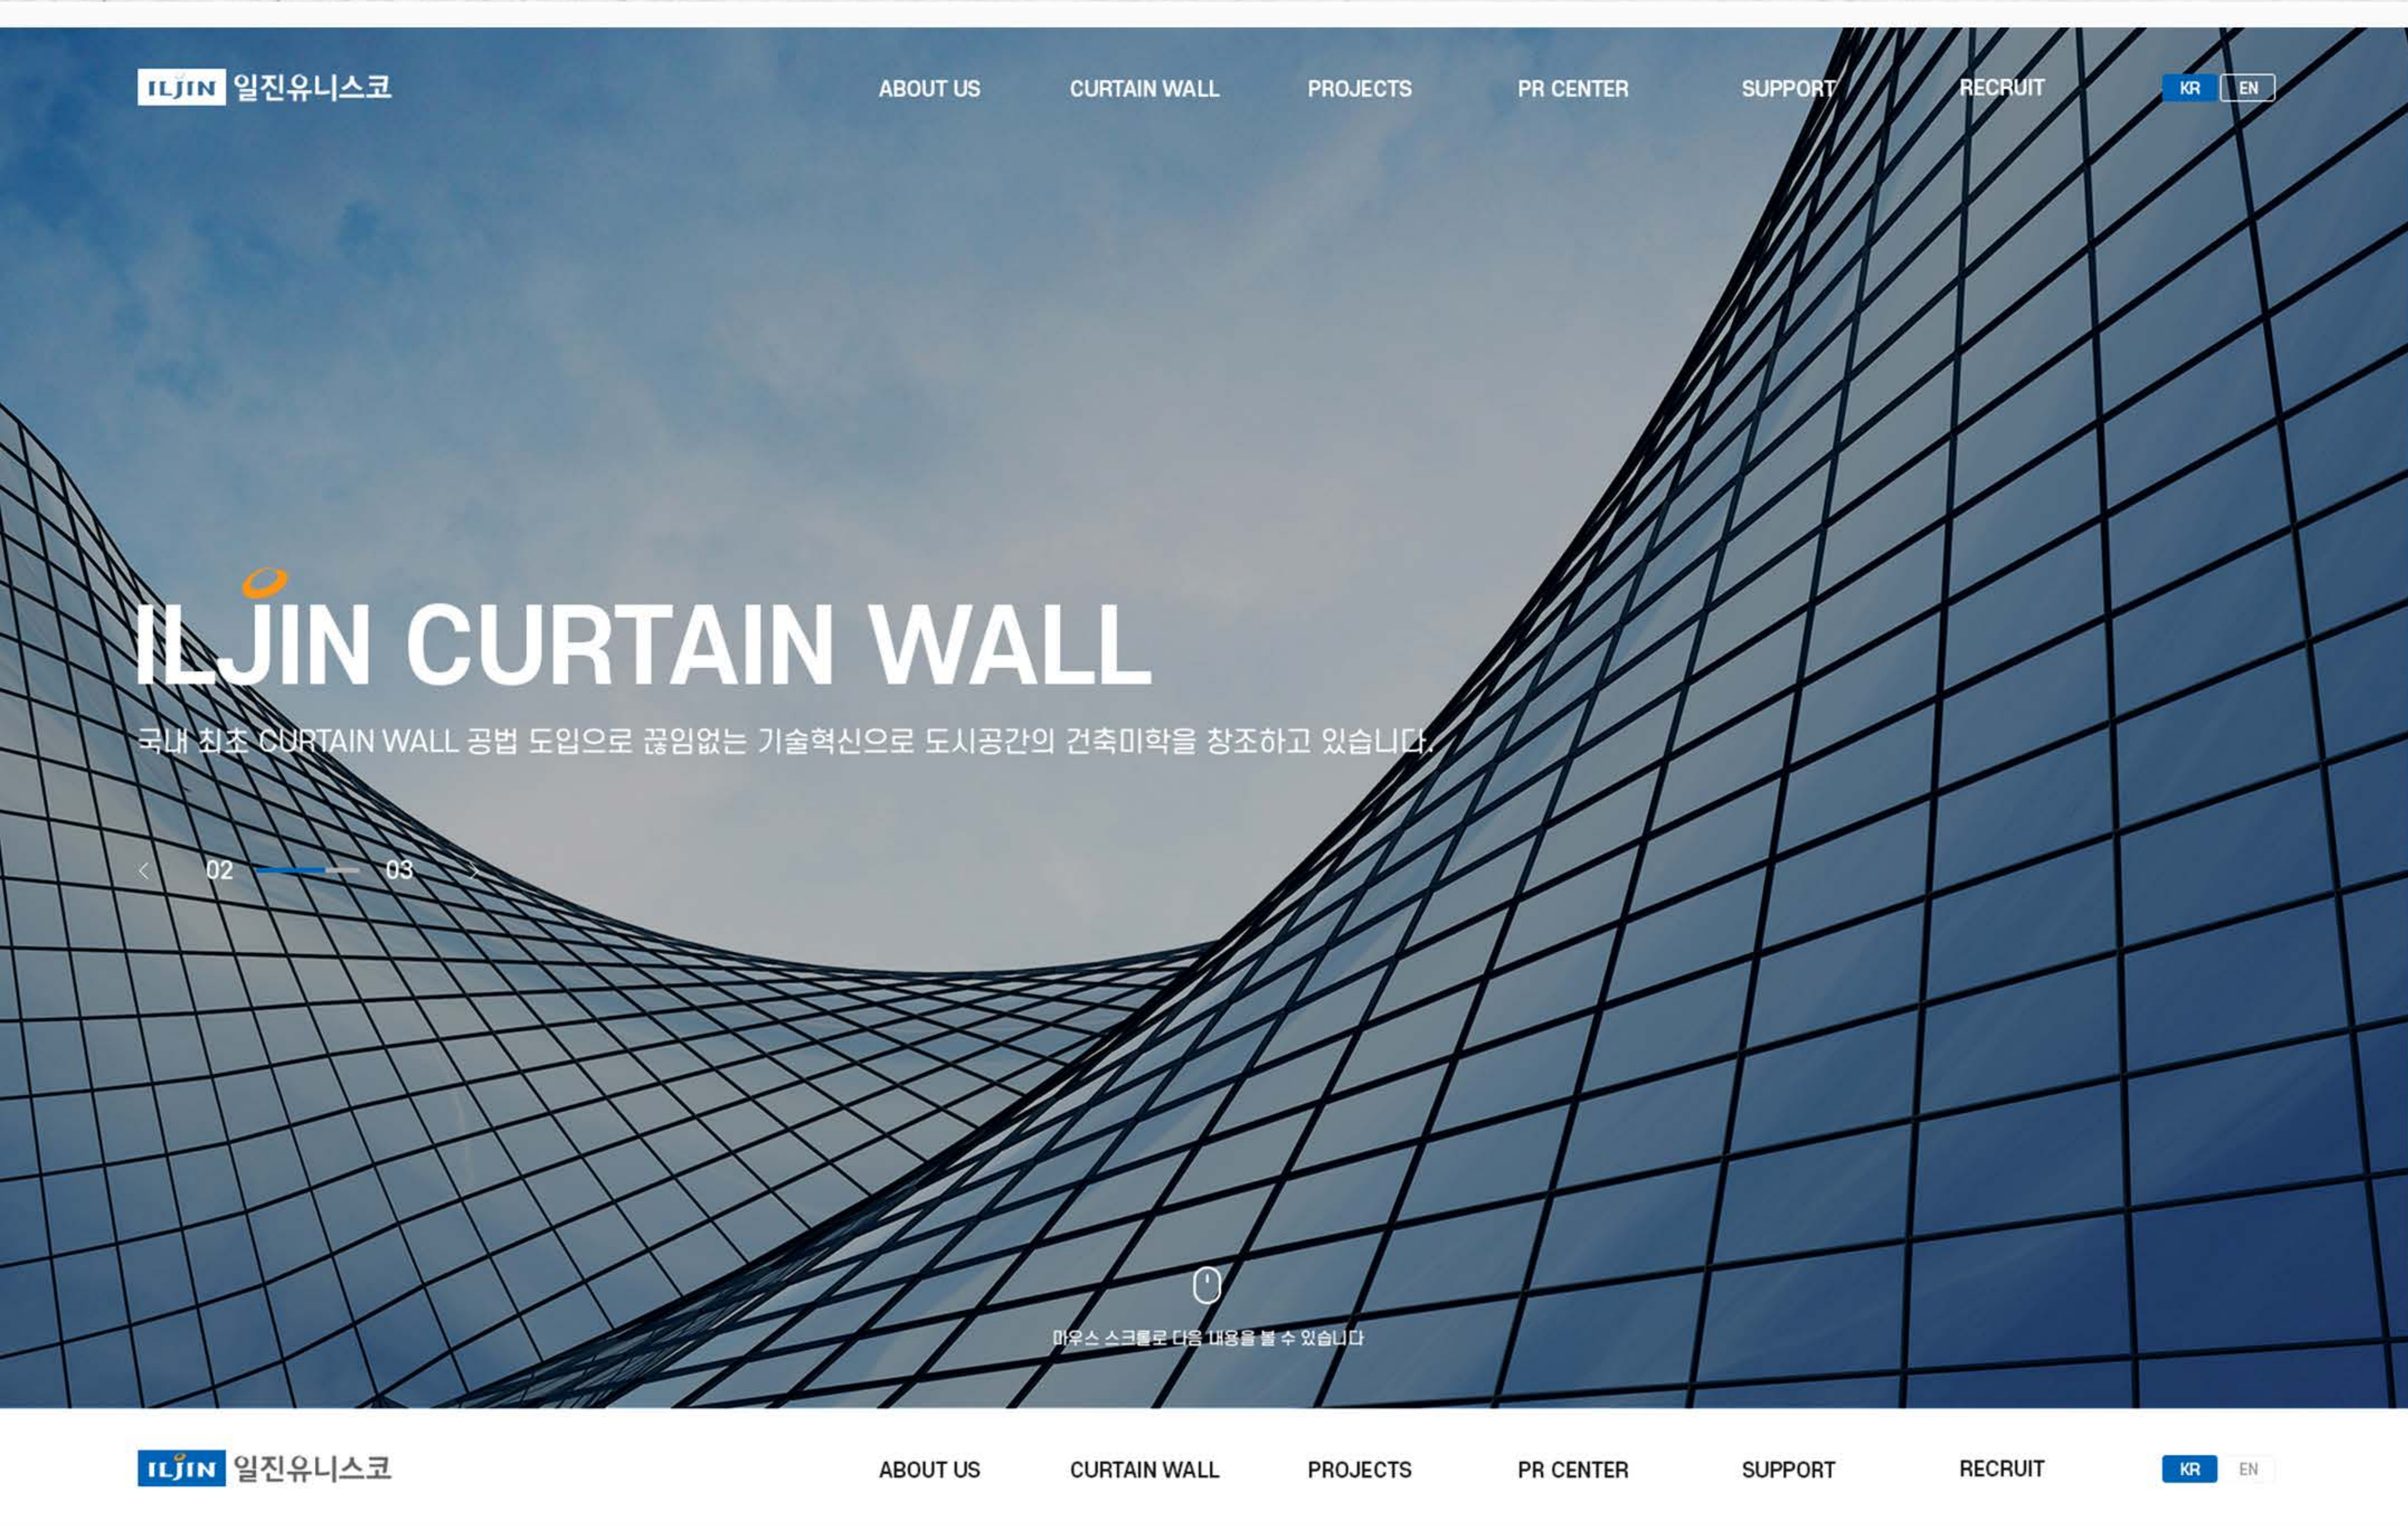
ILJIN 일진유니스코

ABOUT US CURTAIN WALL PROJECTS PR CENTER SUPPORT RECRUIT KR EN

ILJIN CURTAIN WALL

국내 최초 CURTAIN WALL 공법 도입으로 끊임없는 기술혁신으로 도시공간의 건축미학을 창조하고 있습니다.

02 03

마우스 스크롤로 다음 내용을 볼 수 있습니다

ILJIN 일진유니스코

ABOUT US CURTAIN WALL PROJECTS PR CENTER SUPPORT RECRUIT KR EN